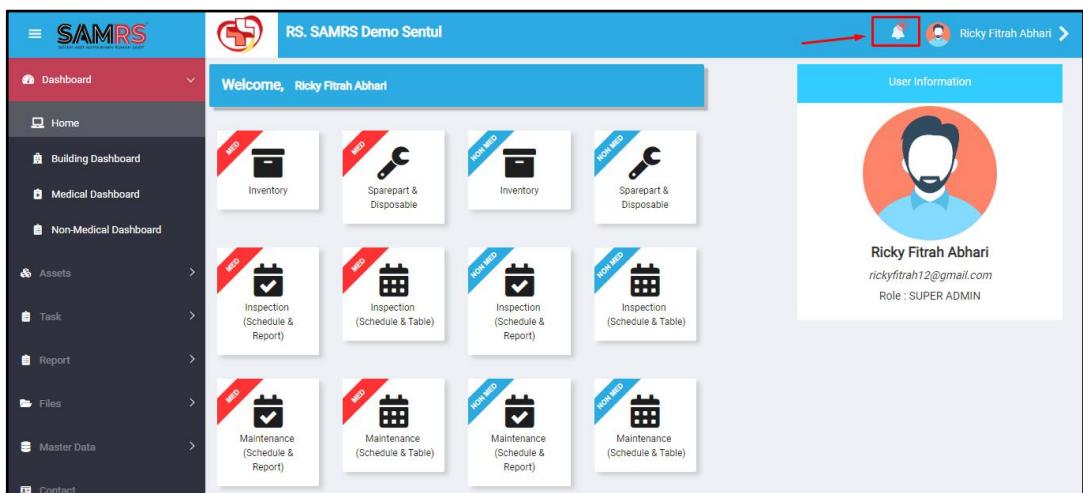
SAMRS

RS. SAMRS Demo Sentul

Ricky Fitrah Abhari

Dashboard

Home

Building Dashboard

Medical Dashboard

Non-Medical Dashboard

Assets

Task

Report

Files

Master Data

Contact

Welcome, Ricky Fitrah Abhari

MED
Inventory

MED
Sparepart & Disposable

NON MED
Inventory

NON MED
Sparepart & Disposable

MED
Inspection (Schedule & Report)

MED
Inspection (Schedule & Table)

NON MED
Inspection (Schedule & Report)

NON MED
Inspection (Schedule & Table)

MED
Maintenance (Schedule & Report)

MED
Maintenance (Schedule & Table)

NON MED
Maintenance (Schedule & Report)

NON MED
Maintenance (Schedule & Table)

User Information

Ricky Fitrah Abhari

rickyfitrah12@gmail.com

Role : SUPER ADMIN